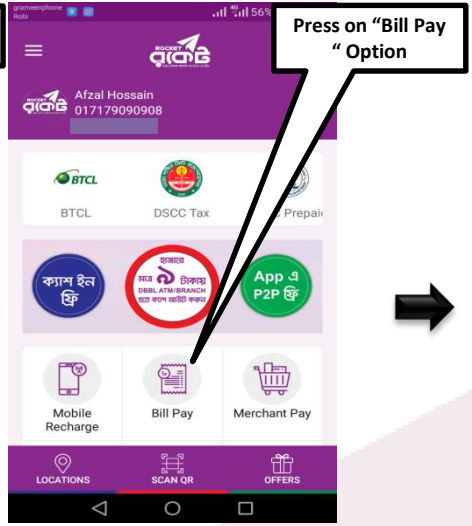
grameenphone Robi

56%

Press on "Bill Pay " Option

ROCKET রকেট

Afzal Hossain
017179090908

BTCL

BTCL

DSCC Tax

Prepai

ক্যাশ ইন ফ্রি

হাজারে মাত্র ৯ টাকায় DBBL ATM/BRANCH হতে ক্যাশ আউট করুন

App এ P2P ফ্রি

Mobile Recharge

Bill Pay

Merchant Pay

LOCATIONS

SCAN QR

OFFERS